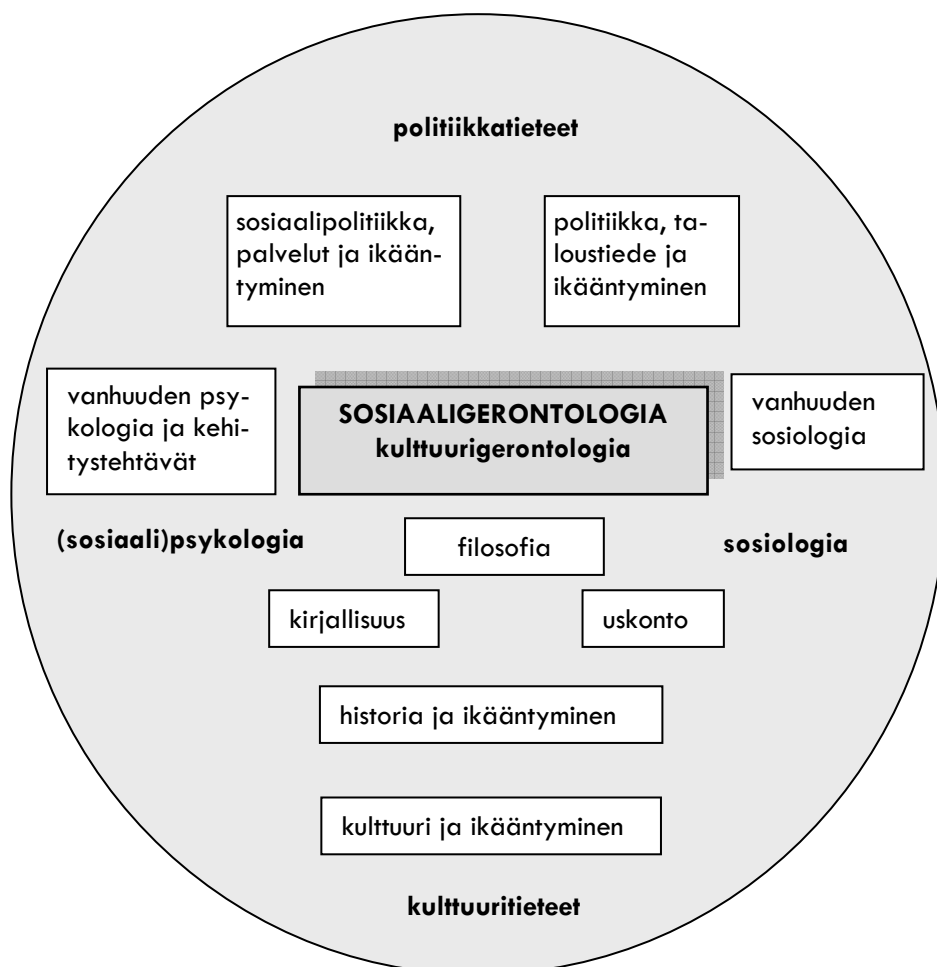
politiikkatieteet

sosiaalipolitiikka, palvelut ja ikääntyminen

politiikka, taloustiede ja ikääntyminen

vanhuuden psykologia ja kehitystehtävät

SOSIAALIGERONTOLOGIA
kulttuurigerontologia

vanhuuden sosiologia

(sosiaali)psykologia

filosofia

sosiologia

kirjallisuus

uskonto

historia ja ikääntyminen

kulttuuri ja ikääntyminen

kulttuuritieteet